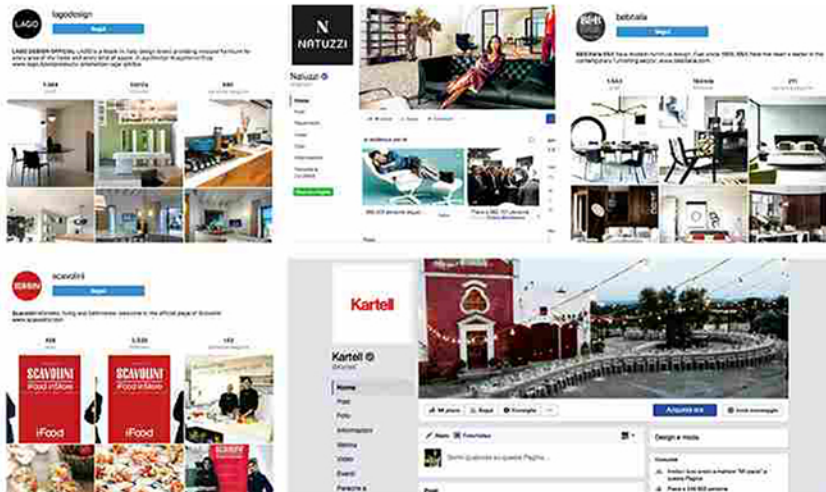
LAGO lagodesign Segui

N NATUZZI

Natuzzi

Home

bebitalia Segui

scavolini Segui

SCAVOLINI iFood inStore

iFood

SCAVOLINI iFood inStore

iFood

Kartell

Kartell

Home

Post

Foto

Informazioni

Video

Eventi

Mi piace

Segui

Condividi

Acquista ora

Invia messaggio

Design e moda